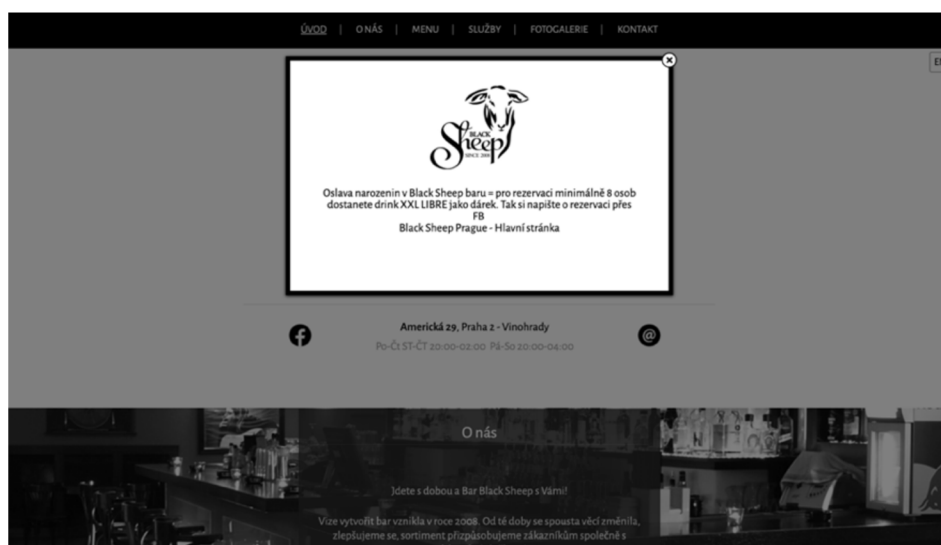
ÚVOD | O NÁS | MENU | SLUŽBY | FOTOGALERIE | KONTAKT

EN

BLACK Sheep SINCE 2008

Oslava narozenin v Black Sheep baru = pro rezervaci minimálně 8 osob dostanete drink XXL LIBRE jako dárek. Tak si napište o rezervaci přes FB
Black Sheep Prague - Hlavní stránka

Americká 29, Praha 2 - Vinohrady
Po-Čt ST-ČT 20:00-02:00 Pá-So 20:00-04:00

O nás

Jdete s dobou a Bar Black Sheep s Vámi!

Vize vytvořit bar vznikla v roce 2008. Od té doby se spousta věcí změnila, zlepšujeme se, sortiment přizpůsobujeme zákazníkům společně s